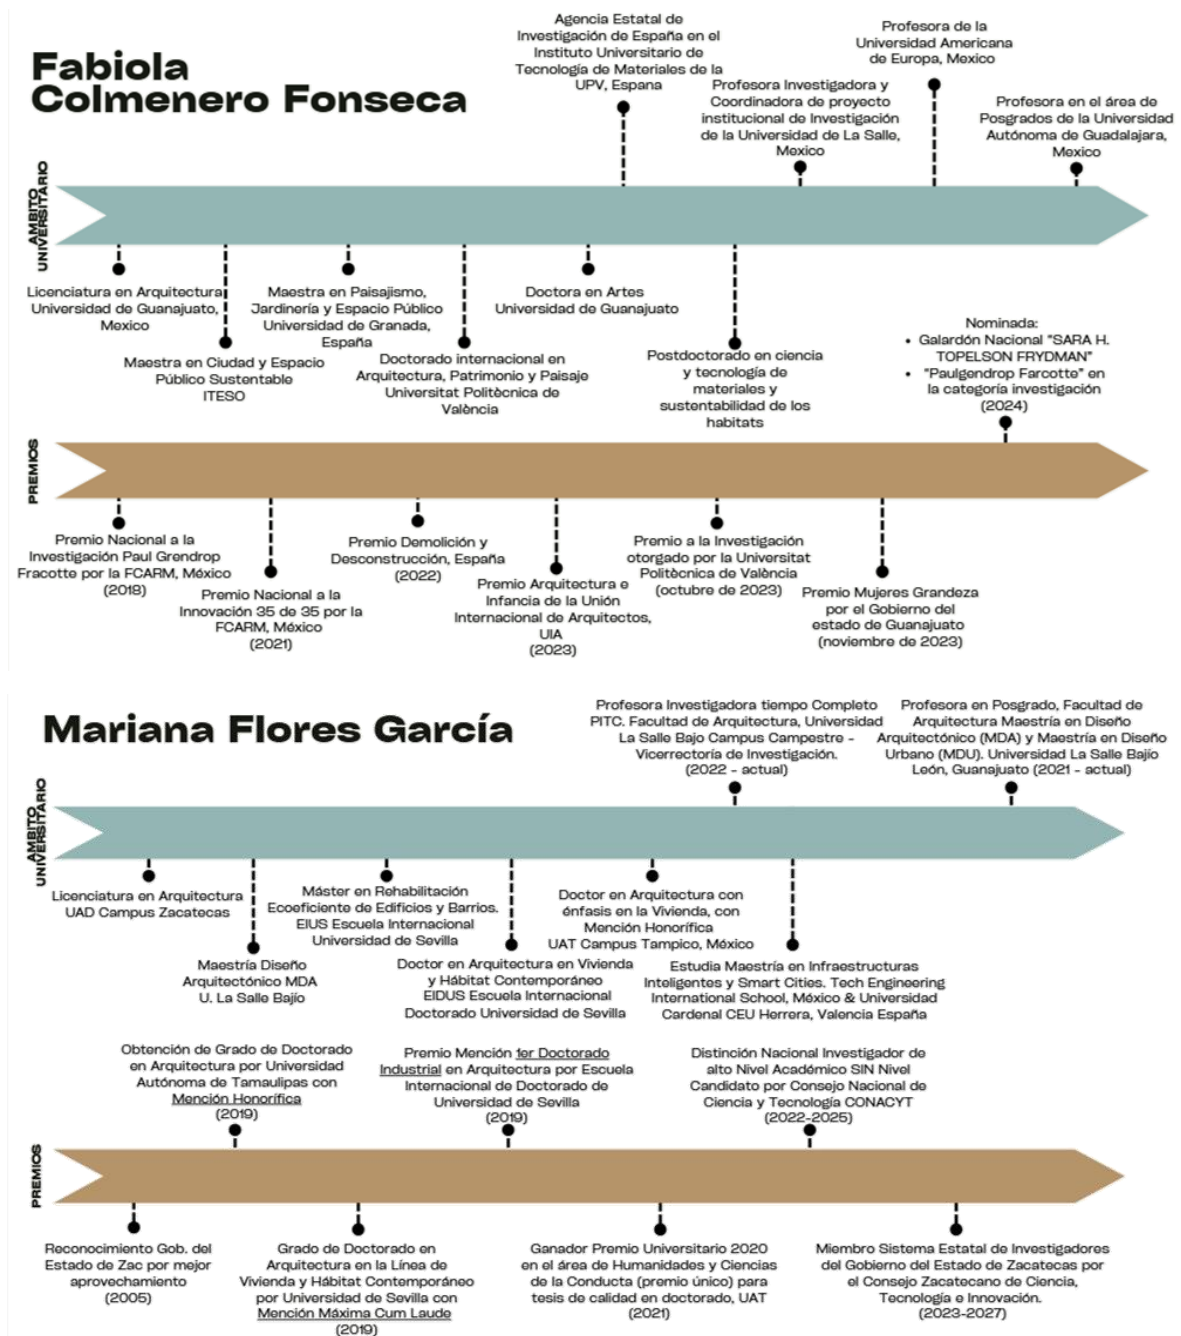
Fabiola Colmenero Fonseca

AMBITO UNIVERSITARIO

Agencia Estatal de Investigación de España en el Instituto Universitario de Tecnología de Materiales de la UPV, Espana

Profesora de la Universidad Americana de Europa, Mexico

Profesora Investigadora y Coordinadora de proyecto institucional de Investigación de la Universidad de La Salle, Mexico

Profesora en el área de Posgrados de la Universidad Autónoma de Guadalajara, Mexico

Licenciatura en Arquitectura Universidad de Guanajuato, Mexico

Maestra en Ciudad y Espacio Público Sustentable ITESO

Maestra en Paisajismo, Jardinería y Espacio Público Universidad de Granada, España

Doctorado internacional en Arquitectura, Patrimonio y Paisaje Universitat Politècnica de València

Doctora en Artes Universidad de Guanajuato

Postdoctorado en ciencia y tecnología de materiales y sustentabilidad de los habitats

Nominada:
• Galardón Nacional "SARA H. TOPELSON FRYDMAN"
• "Paulgendrop Farcotte" en la categoría investigación (2024)

PREMIOS

Premio Nacional a la Investigación Paul Grendrop Fracotte por la FCARM, México (2018)

Premio Nacional a la Innovación 35 de 35 por la FCARM, México (2021)

Premio Demolición y Desconstrucción, España (2022)

Premio Arquitectura e Infancia de la Unión Internacional de Arquitectos, UIA (2023)

Premio a la Investigación otorgado por la Universitat Politècnica de València (octubre de 2023)

Premio Mujeres Grandeza por el Gobierno del estado de Guanajuato (noviembre de 2023)

Mariana Flores García

AMBITO UNIVERSITARIO

Profesora Investigadora tiempo Completo PITC. Facultad de Arquitectura, Universidad La Salle Bajo Campus Campestre - Vicerrectoría de Investigación. (2022 - actual)

Profesora en Posgrado, Facultad de Arquitectura Maestría en Diseño Arquitectónico (MDA) y Maestría en Diseño Urbano (MDU). Universidad La Salle Bajío León, Guanajuato (2021 - actual)

Licenciatura en Arquitectura UAD Campus Zacatecas

Maestría Diseño Arquitectónico MDA U. La Salle Bajío

Máster en Rehabilitación Ecoeficiente de Edificios y Barrios. EIUS Escuela Internacional Universidad de Sevilla

Doctor en Arquitectura en Vivienda y Hábitat Contemporáneo EIDUS Escuela Internacional Doctorado Universidad de Sevilla

Doctor en Arquitectura con énfasis en la Vivienda, con Mención Honorífica UAT Campus Tampico, México

Estudia Maestría en Infraestructuras Inteligentes y Smart Cities. Tech Engineering International School, México & Universidad Cardenal CEU Herrera, Valencia España

Obtención de Grado de Doctorado en Arquitectura por Universidad Autónoma de Tamaulipas con Mención Honorífica (2019)

Premio Mención 1er Doctorado Industrial en Arquitectura por Escuela Internacional de Doctorado de Universidad de Sevilla (2019)

Distinción Nacional Investigador de alto Nivel Académico SIN Nivel Candidato por Consejo Nacional de Ciencia y Tecnología CONACYT (2022-2025)

PREMIOS

Reconocimiento Gob. del Estado de Zac por mejor aprovechamiento (2005)

Grado de Doctorado en Arquitectura en la Línea de Vivienda y Hábitat Contemporáneo por Universidad de Sevilla con Mención Máxima Cum Laude (2019)

Ganador Premio Universitario 2020 en el área de Humanidades y Ciencias de la Conducta (premio único) para tesis de calidad en doctorado, UAT (2021)

Miembro Sistema Estatal de Investigadores del Gobierno del Estado de Zacatecas por el Consejo Zacatecano de Ciencia, Tecnología e Innovación. (2023-2027)